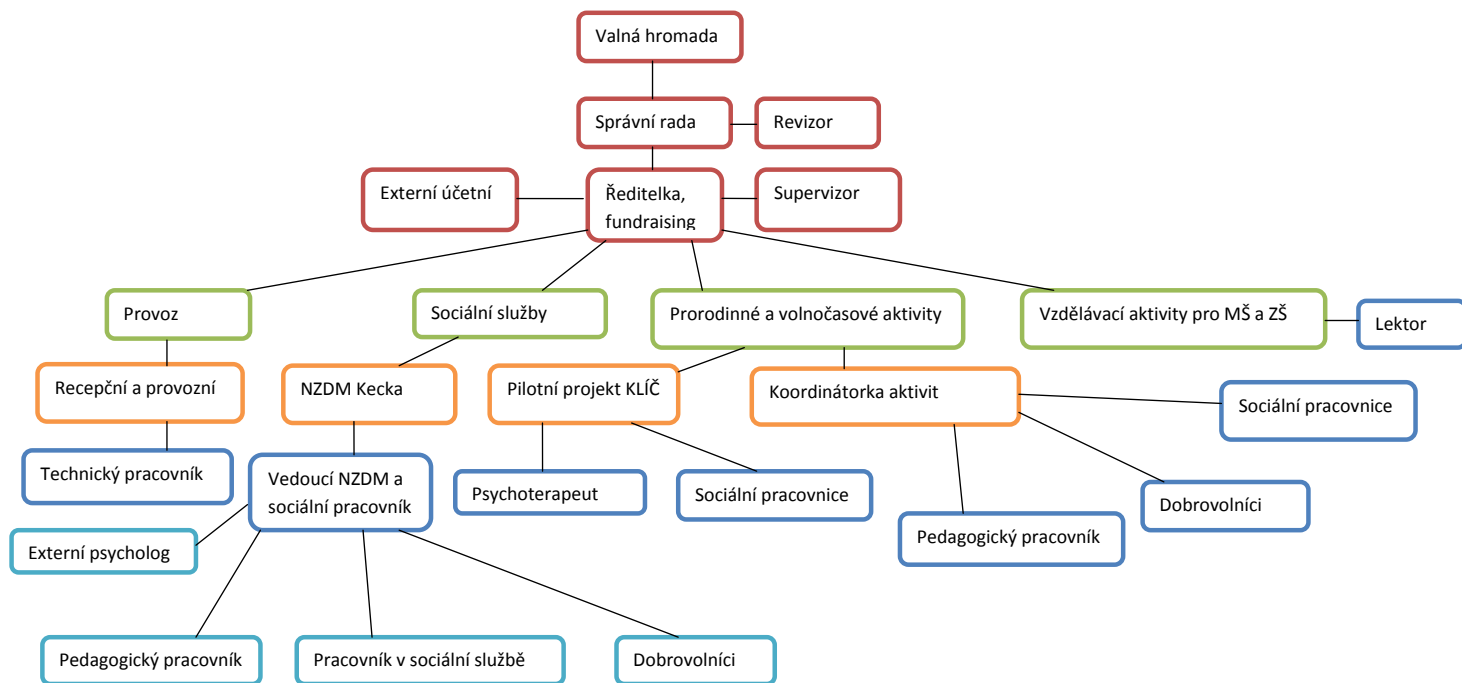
Valná hromada

Správní rada

Revizor

Externí účetní

Ředitelka, fundraising

Supervizor

Provoz

Sociální služby

Prorodinné a volnočasové aktivity

Vzdělávací aktivity pro MŠ a ZŠ

Lektor

Recepční a provozní

NZDM Kecka

Pilotní projekt KLÍČ

Koordinátorka aktivit

Sociální pracovnice

Technický pracovník

Vedoucí NZDM a sociální pracovník

Psychoterapeut

Sociální pracovnice

Dobrovolníci

Externí psycholog

Pedagogický pracovník

Pedagogický pracovník

Pracovník v sociální službě

Dobrovolníci